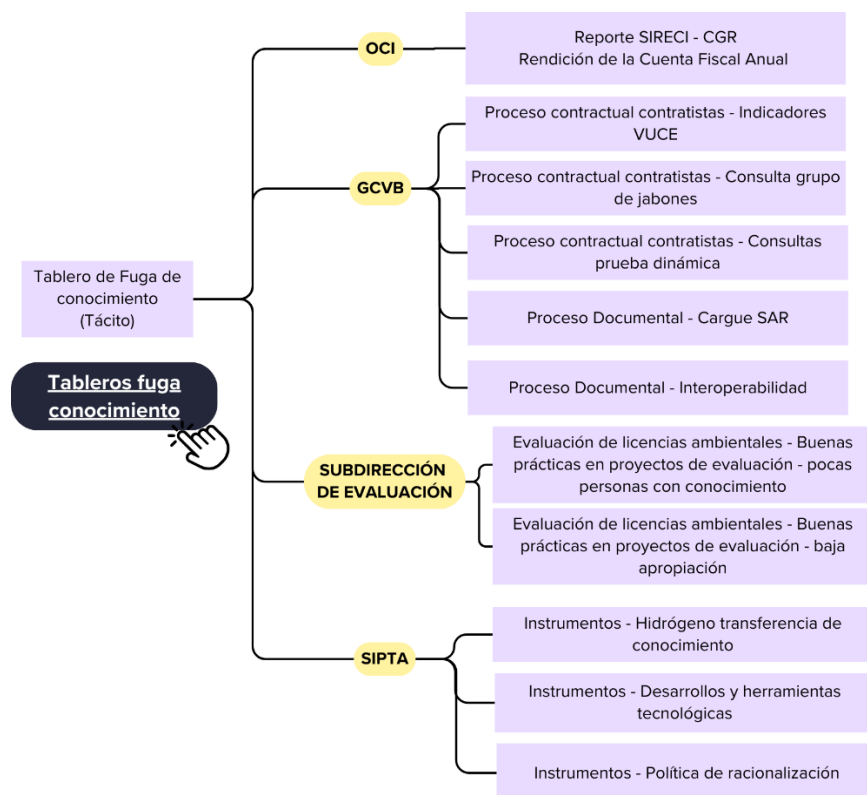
Tablero de Fuga de conocimiento (Tácito)

Tableros fuga conocimiento

OCI

Reporte SIRECI - CGR
Rendición de la Cuenta Fiscal Anual

GCVB

Proceso contractual contratistas - Indicadores VUCE

Proceso contractual contratistas - Consulta grupo de jabones

Proceso contractual contratistas - Consultas prueba dinámica

Proceso Documental - Cargue SAR

Proceso Documental - Interoperabilidad

SUBDIRECCIÓN DE EVALUACIÓN

Evaluación de licencias ambientales - Buenas prácticas en proyectos de evaluación - pocas personas con conocimiento

Evaluación de licencias ambientales - Buenas prácticas en proyectos de evaluación - baja apropiación

SIPTA

Instrumentos - Hidrógeno transferencia de conocimiento

Instrumentos - Desarrollos y herramientas tecnológicas

Instrumentos - Política de racionalización